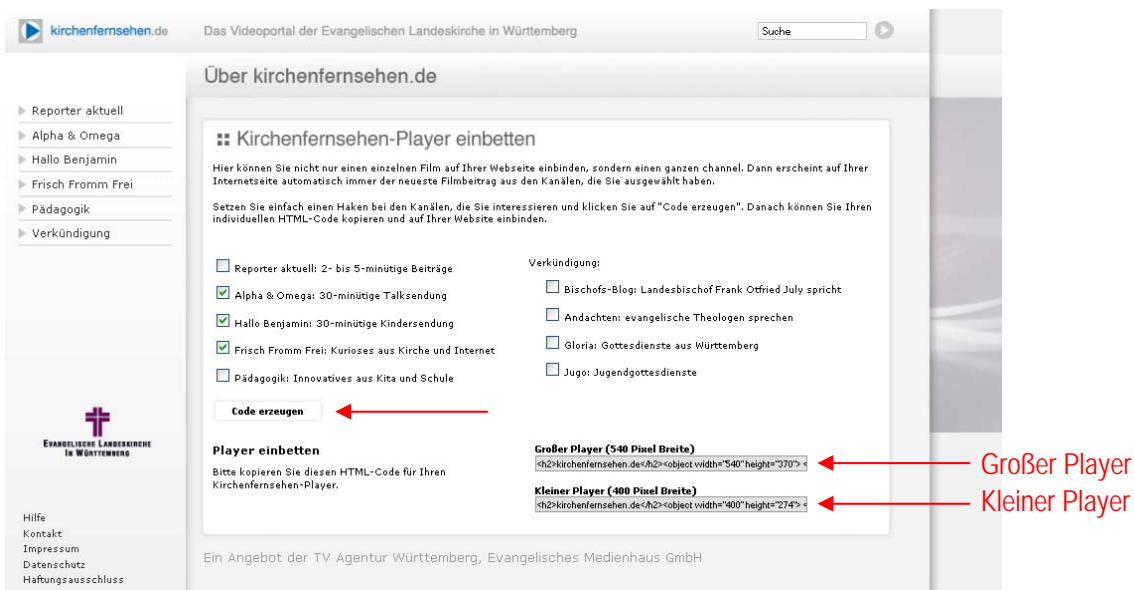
kirchenfernsehen.de

Das Videoportal der Evangelischen Landeskirche in Württemberg

Suche

Über kirchenfernsehen.de

Reporter aktuell
Alpha & Omega
Hallo Benjamin
Frisch Fromm Frei
Pädagogik
Verkündigung

Kirchenfernsehen-Player einbetten

Hier können Sie nicht nur einen einzelnen Film auf Ihrer Webseite einbinden, sondern einen ganzen channel. Dann erscheint auf Ihrer Internetseite automatisch immer der neueste Filmbeitrag aus den Kanälen, die Sie ausgewählt haben.

Setzen Sie einfach einen Haken bei den Kanälen, die Sie interessieren und klicken Sie auf "Code erzeugen". Danach können Sie Ihren individuellen HTML-Code kopieren und auf Ihrer Website einbinden.

Reporter aktuell: 2- bis 5-minütige Beiträge
Alpha & Omega: 30-minütige Talksendung
Hallo Benjamin: 30-minütige Kindersendung
Frisch Fromm Frei: Kurioses aus Kirche und Internet
Pädagogik: Innovatives aus Kita und Schule

Verkündigung:
Bischofs-Blog: Landesbischof Frank Otfried July spricht
Andachten: evangelische Theologen sprechen
Gloria: Gottesdienste aus Württemberg
Jugo: Jugendgottesdienste

Code erzeugen

Evangelische Landeskirche in Württemberg

Player einbetten
Bitte kopieren Sie diesen HTML-Code für Ihren Kirchenfernsehen-Player.

Großer Player (540 Pixel Breite)
<h2>kirchenfernsehen.de</h2><object width="540" height="370"> <

Kleiner Player (400 Pixel Breite)
<h2>kirchenfernsehen.de</h2><object width="400" height="274"> <

Großer Player
Kleiner Player

Hilfe
Kontakt
Impressum
Datenschutz
Haftungsausschluss

Ein Angebot der TV Agentur Württemberg, Evangelisches Medienhaus GmbH